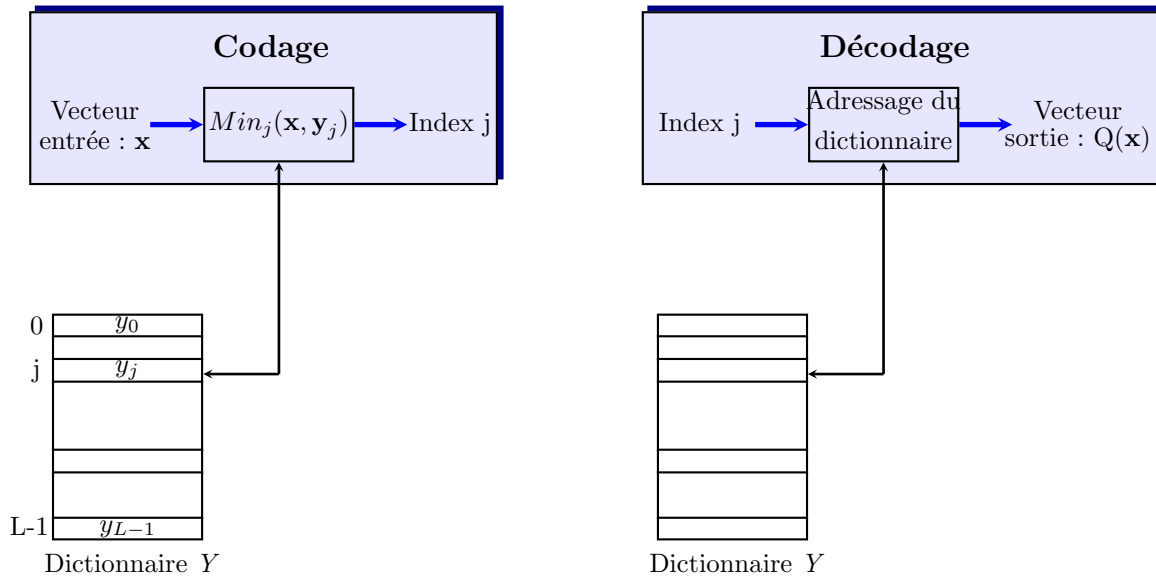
**Codage**

Vecteur entrée : $\mathbf{x}$

$Min_j(\mathbf{x}, \mathbf{y}_j)$

Index j

**Décodage**

Index j

Adressage du dictionnaire

Vecteur sortie : Q($\mathbf{x}$)

0 $y_0$

j $y_j$

L-1 $y_{L-1}$

Dictionnaire $Y$

Dictionnaire $Y$